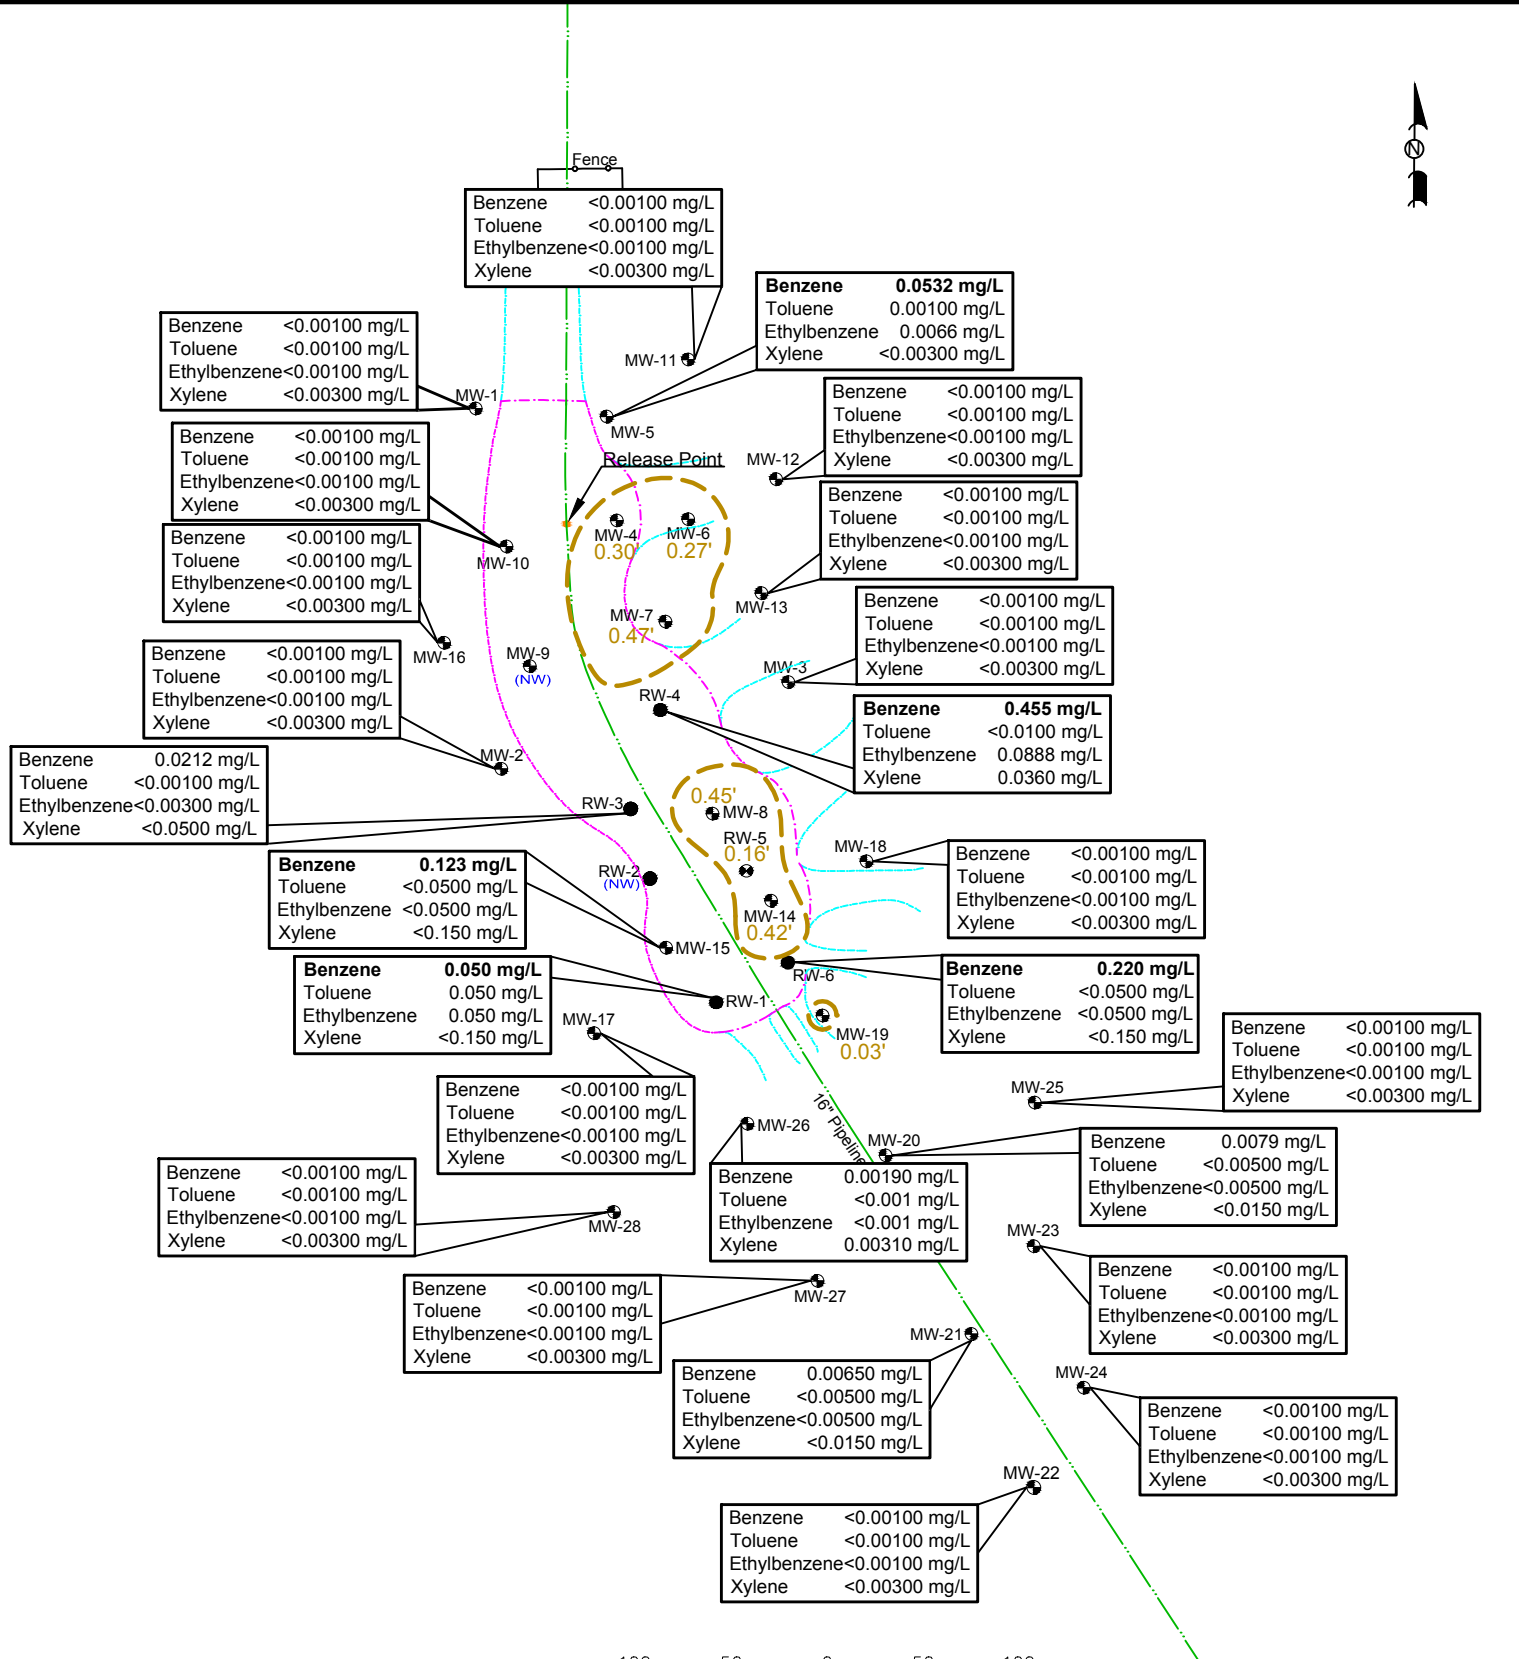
N

Fence

Benzene <0.00100 mg/L
Toluene <0.00100 mg/L
Ethylbenzene<0.00100 mg/L
Xylene <0.00300 mg/L

Benzene 0.0532 mg/L
Toluene 0.00100 mg/L
Ethylbenzene 0.0066 mg/L
Xylene <0.00300 mg/L

MW-11

Benzene <0.00100 mg/L
Toluene <0.00100 mg/L
Ethylbenzene<0.00100 mg/L
Xylene <0.00300 mg/L

MW-1

MW-5

Benzene <0.00100 mg/L
Toluene <0.00100 mg/L
Ethylbenzene<0.00100 mg/L
Xylene <0.00300 mg/L

MW-12

Benzene <0.00100 mg/L
Toluene <0.00100 mg/L
Ethylbenzene<0.00100 mg/L
Xylene <0.00300 mg/L

Release Point

Benzene <0.00100 mg/L
Toluene <0.00100 mg/L
Ethylbenzene<0.00100 mg/L
Xylene <0.00300 mg/L

MW-4
0.30'
MW-6
0.27'

MW-10

Benzene <0.00100 mg/L
Toluene <0.00100 mg/L
Ethylbenzene<0.00100 mg/L
Xylene <0.00300 mg/L

MW-7
0.47'

MW-13

Benzene <0.00100 mg/L
Toluene <0.00100 mg/L
Ethylbenzene<0.00100 mg/L
Xylene <0.00300 mg/L

MW-16

MW-9
(NW)

MW-3

Benzene <0.00100 mg/L
Toluene <0.00100 mg/L
Ethylbenzene<0.00100 mg/L
Xylene <0.00300 mg/L

RW-4

Benzene 0.455 mg/L
Toluene <0.0100 mg/L
Ethylbenzene 0.0888 mg/L
Xylene 0.0360 mg/L

MW-2

Benzene 0.0212 mg/L
Toluene <0.00100 mg/L
Ethylbenzene<0.00300 mg/L
Xylene <0.0500 mg/L

RW-3

0.45'
MW-8
RW-5
0.16'

MW-18

Benzene <0.00100 mg/L
Toluene <0.00100 mg/L
Ethylbenzene<0.00100 mg/L
Xylene <0.00300 mg/L

Benzene 0.123 mg/L
Toluene <0.0500 mg/L
Ethylbenzene <0.0500 mg/L
Xylene <0.150 mg/L

RW-2
(NW)

MW-14
0.42'

MW-15

Benzene 0.050 mg/L
Toluene 0.050 mg/L
Ethylbenzene 0.050 mg/L
Xylene <0.150 mg/L

RW-6

Benzene 0.220 mg/L
Toluene <0.0500 mg/L
Ethylbenzene <0.0500 mg/L
Xylene <0.150 mg/L

RW-1

MW-17

MW-19
0.03'

Benzene <0.00100 mg/L
Toluene <0.00100 mg/L
Ethylbenzene<0.00100 mg/L
Xylene <0.00300 mg/L

MW-25

Benzene <0.00100 mg/L
Toluene <0.00100 mg/L
Ethylbenzene<0.00100 mg/L
Xylene <0.00300 mg/L

16" Pipeline

MW-26

MW-20

Benzene 0.0079 mg/L
Toluene <0.00500 mg/L
Ethylbenzene<0.00500 mg/L
Xylene <0.0150 mg/L

Benzene <0.00100 mg/L
Toluene <0.00100 mg/L
Ethylbenzene<0.00100 mg/L
Xylene <0.00300 mg/L

Benzene 0.00190 mg/L
Toluene <0.001 mg/L
Ethylbenzene <0.001 mg/L
Xylene 0.00310 mg/L

MW-28

MW-23

Benzene <0.00100 mg/L
Toluene <0.00100 mg/L
Ethylbenzene<0.00100 mg/L
Xylene <0.00300 mg/L

MW-27

Benzene <0.00100 mg/L
Toluene <0.00100 mg/L
Ethylbenzene<0.00100 mg/L
Xylene <0.00300 mg/L

MW-21

Benzene 0.00650 mg/L
Toluene <0.00500 mg/L
Ethylbenzene<0.00500 mg/L
Xylene <0.0150 mg/L

MW-24

Benzene <0.00100 mg/L
Toluene <0.00100 mg/L
Ethylbenzene<0.00100 mg/L
Xylene <0.00300 mg/L

MW-22

Benzene <0.00100 mg/L
Toluene <0.00100 mg/L
Ethylbenzene<0.00100 mg/L
Xylene <0.00300 mg/L

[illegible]